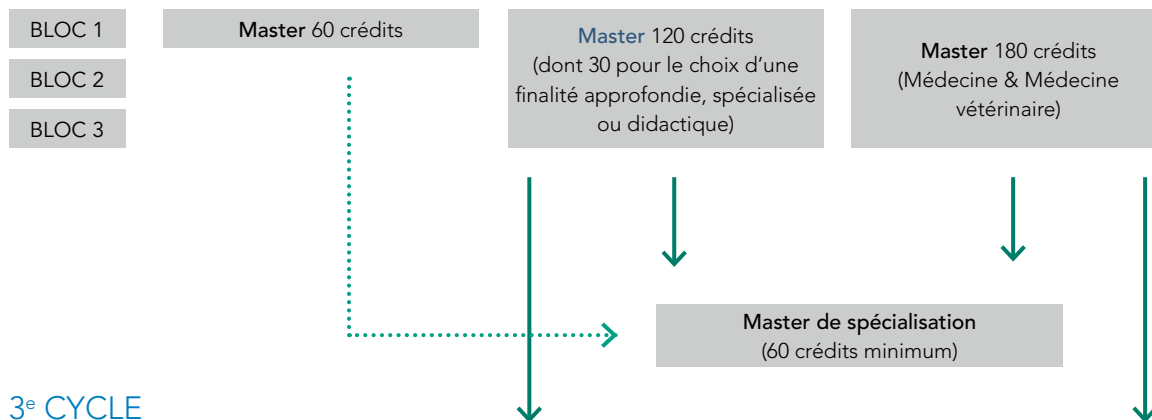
BLOC 1

BLOC 2

BLOC 3

Master 60 crédits

Master 120 crédits (dont 30 pour le choix d'une finalité approfondie, spécialisée ou didactique)

Master 180 crédits (Médecine & Médecine vétérinaire)

Master de spécialisation (60 crédits minimum)

3$^{e}$ CYCLE